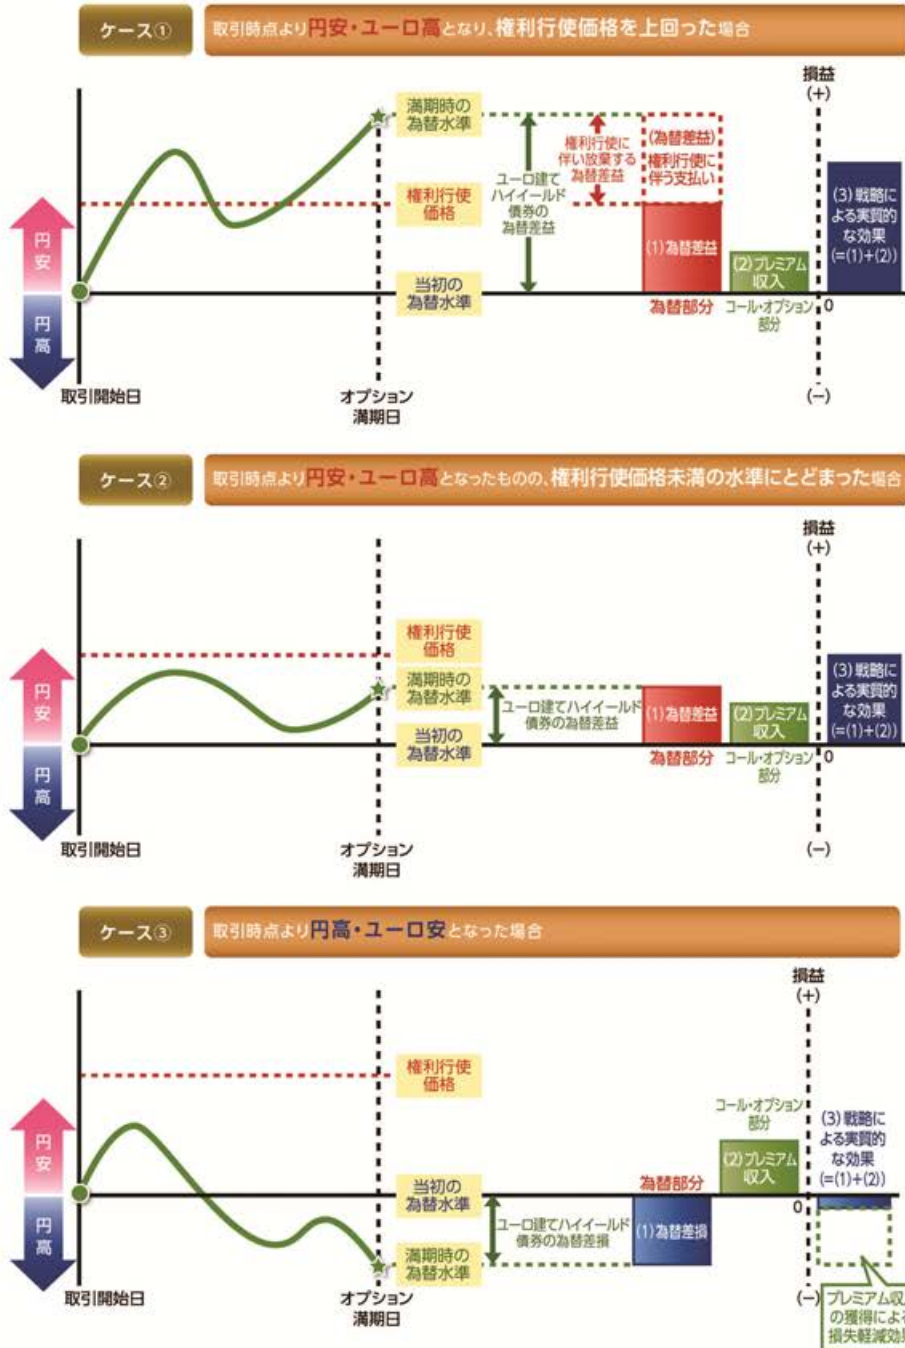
ケース①

取引時点より円安・ユーロ高となり、権利行使価格を上回った場合

損益
(+)

円安

円高

満期時の為替水準

権利行使価格

当初の為替水準

ユーロ建てハイイールド債券の為替差益

権利行使に伴い放棄する為替差益

(為替差益)
権利行使に伴う支払い

(1)為替差益

為替部分

(2)プレミアム収入

コール・オプション部分

(3)戦略による実質的な効果
(=(1)+(2))

0

(−)

取引開始日

オプション満期日

ケース②

取引時点より円安・ユーロ高となったものの、権利行使価格未満の水準にとどまった場合

損益
(+)

円安

円高

権利行使価格

満期時の為替水準

当初の為替水準

ユーロ建てハイイールド債券の為替差益

(1)為替差益

為替部分

(2)プレミアム収入

コール・オプション部分

(3)戦略による実質的な効果
(=(1)+(2))

0

(−)

取引開始日

オプション満期日

ケース③

取引時点より円高・ユーロ安となった場合

損益
(+)

円安

円高

権利行使価格

当初の為替水準

満期時の為替水準

ユーロ建てハイイールド債券の為替差損

為替部分

(1)為替差損

コール・オプション部分

(2)プレミアム収入

(3)戦略による実質的な効果
(=(1)+(2))

0

(−)

プレミアム収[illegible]の獲得によ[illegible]損失軽減効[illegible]

取引開始日

オプション満期日